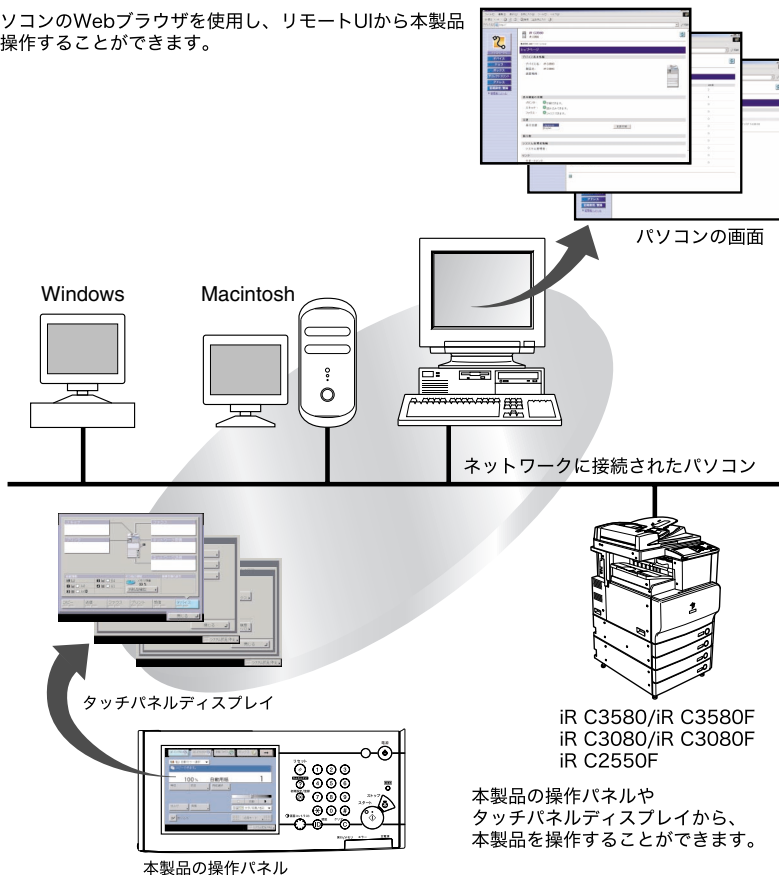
ソコンのWebブラウザを使用し、リモートUIから本製品操作することができます。

パソコンの画面

Windows

Macintosh

ネットワークに接続されたパソコン

タッチパネルディスプレイ

iR C3580/iR C3580F
iR C3080/iR C3080F
iR C2550F

本製品の操作パネルや
タッチパネルディスプレイから、
本製品を操作することができます。

100%
自動用紙
1

本製品の操作パネル